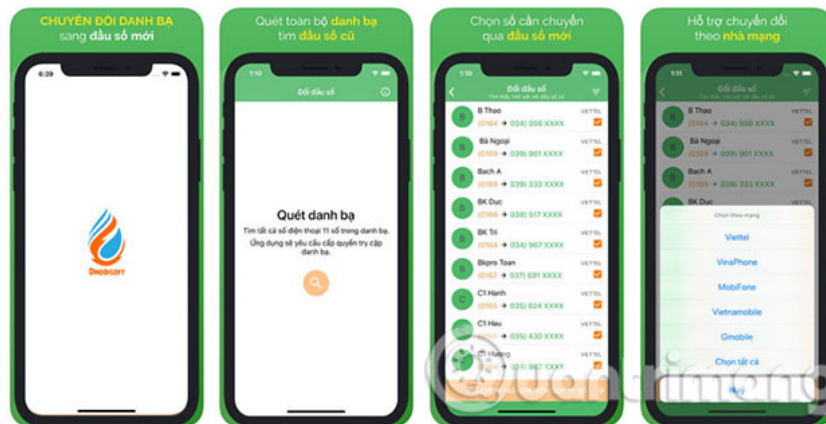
CHUYỂN ĐỔI DANH BẠ sang đầu số mới

6:39

OMOBISOFT

Quét toàn bộ danh bạ tìm đầu số cũ

1:10

Đổi đầu số

Quét danh bạ

Tìm tất cả số điện thoại 11 số trong danh bạ. Ứng dụng sẽ yêu cầu cấp quyền truy cập danh bạ.

Chọn số cần chuyển qua đầu số mới

1:10

Đổi đầu số

Tìm thấy 160 số với đầu số cũ

B Thao
(0164 → 034) 956 XXXX
VIETTEL

Bà Ngoại
(0169 → 039) 901 XXXX
VIETTEL

Bach A
(0169 → 039) 333 XXXX
VIETTEL

BK Duc
(0165 → 035) 517 XXXX
VIETTEL

BK Tri
(0164 → 034) 967 XXXX
VIETTEL

Bkpro Toan
(0167 → 037) 691 XXXX
VIETTEL

C1 Hanh
(0165 → 035) 624 XXXX
VIETTEL

C1 Hau
(0165 → 035) 430 XXXX
VIETTEL

C1 Huong
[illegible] → 039) 987 XXXX
VIETTEL

Hỗ trợ chuyển đổi theo nhà mạng

1:11

Đổi đầu số

B Thao
(0164 → 034) 956 XXXX
VIETTEL

Bà Ngoại
(0169 → 039) 901 XXXX
VIETTEL

Bach A
(0169 → 039) 333 XXXX
VIETTEL

BK Duc
VIETTEL

Chọn theo mạng

Viettel

VinaPhone

MobiFone

Vietnamobile

Gmobile

Chọn tất cả

Hủy

Quantrimang